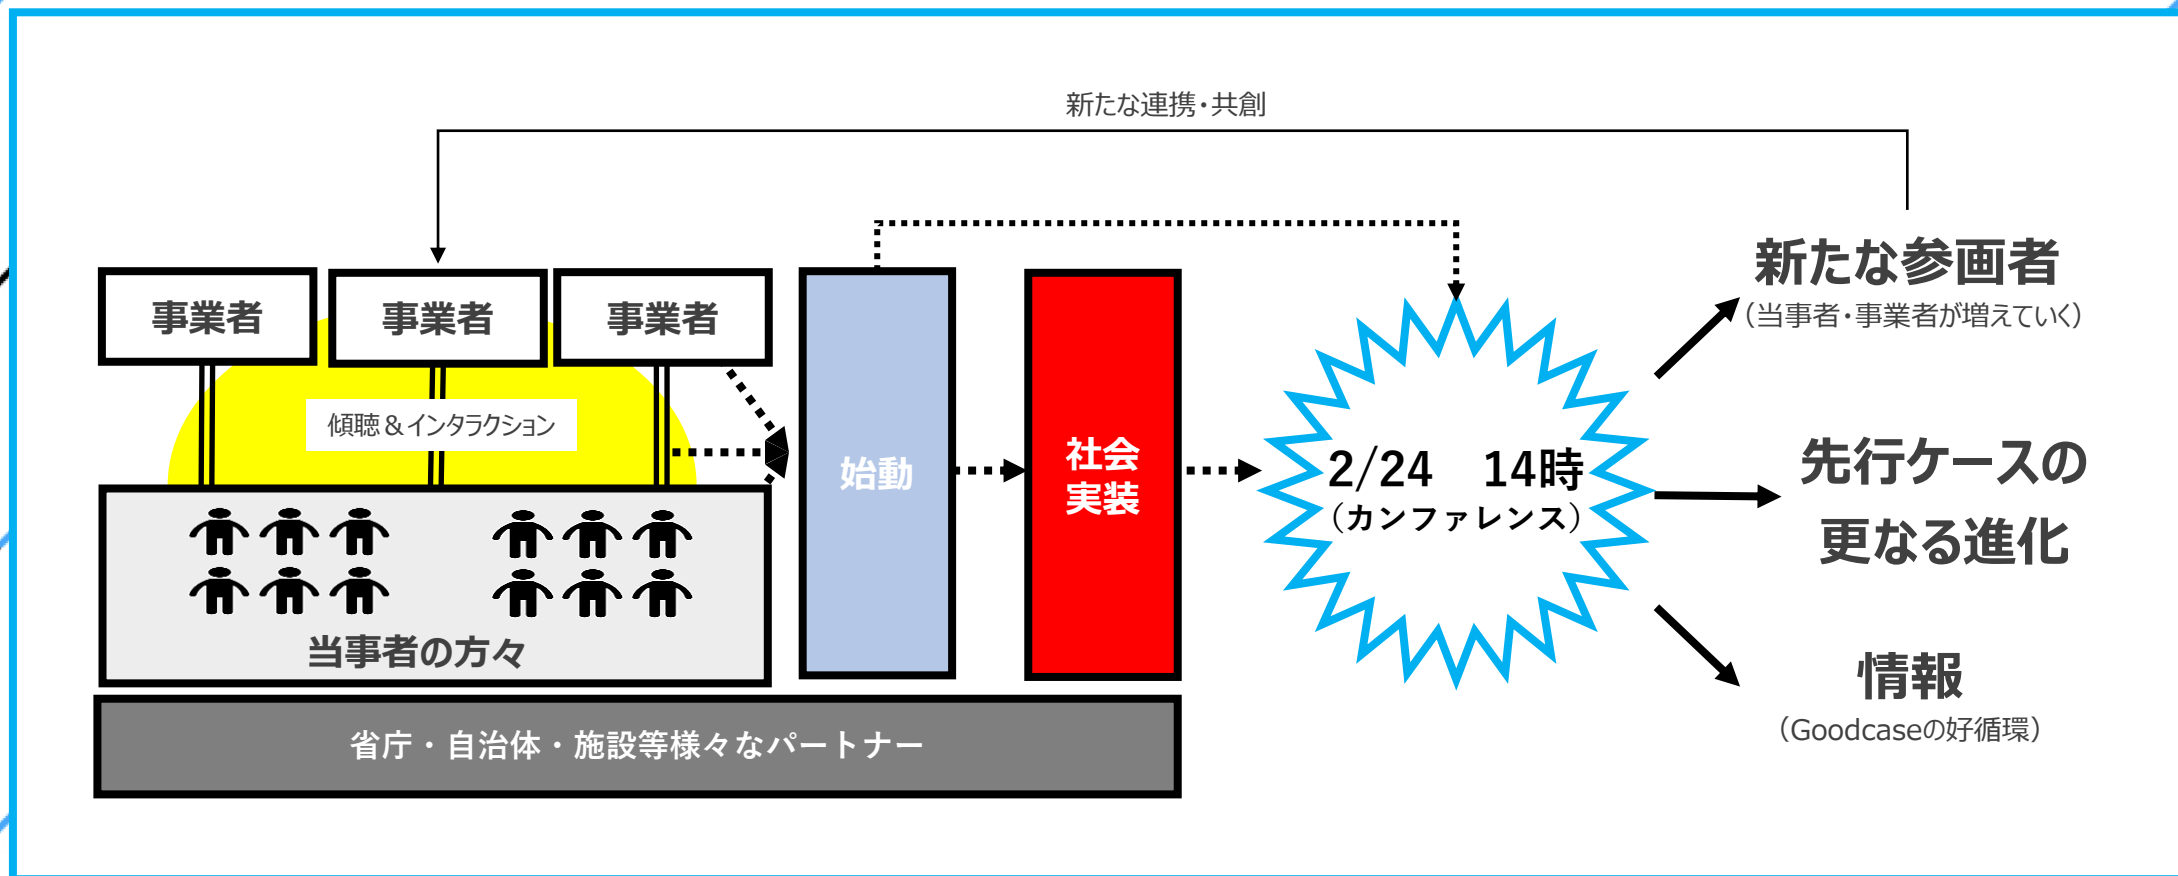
新たな連携・共創

事業者

事業者

事業者

傾聴＆インタラクション

当事者の方々

始動

社会実装

2/24　14時
（カンファレンス）

新たな参画者
（当事者・事業者が増えていく）

先行ケースの更なる進化

情報
（Goodcaseの好循環）

省庁・自治体・施設等様々なパートナー